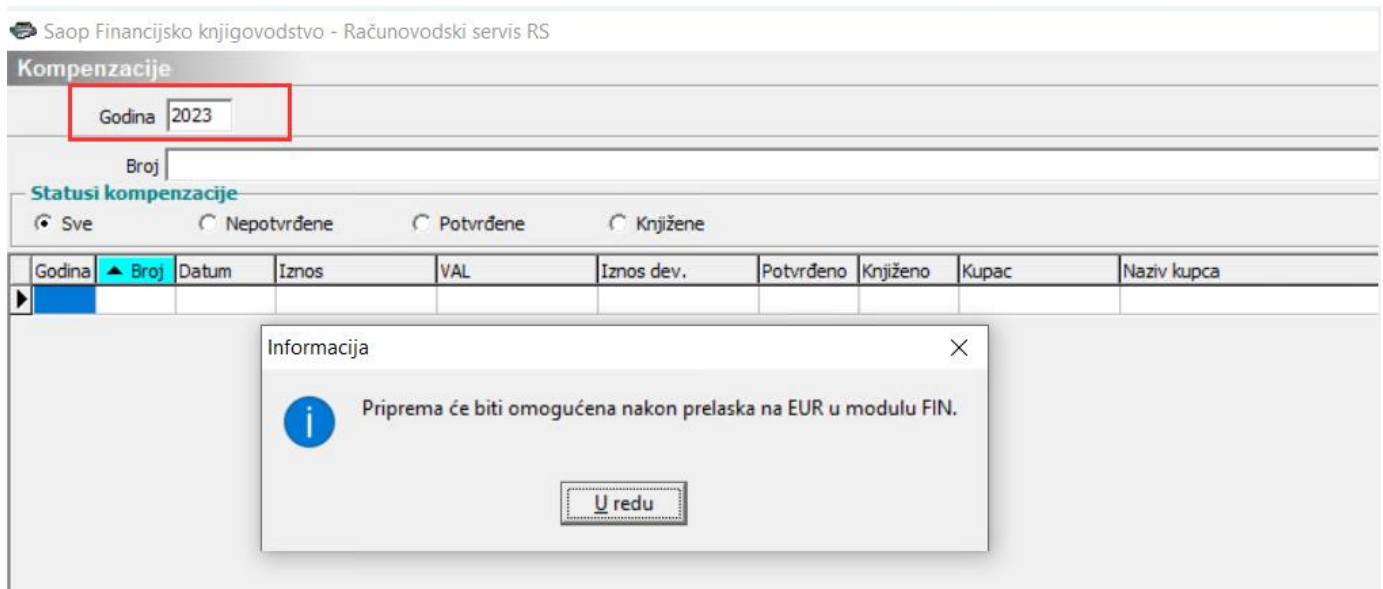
Saop Financijsko knjigovodstvo - Računovodski servis RS

Kompenzacije

Godina 2023

Broj

Statusi kompenzacije

Sve Nepotvrđene Potvrđene Knjižene

| Godina | Broj | Datum | Iznos | VAL | Iznos dev. | Potvrđeno | Knjiženo | Kupac | Naziv kupca |
|---|---|---|---|---|---|---|---|---|---|
| | | | | | | | | | |

Informacija

Priprema će biti omogućena nakon prelaska na EUR u modulu FIN.

U redu